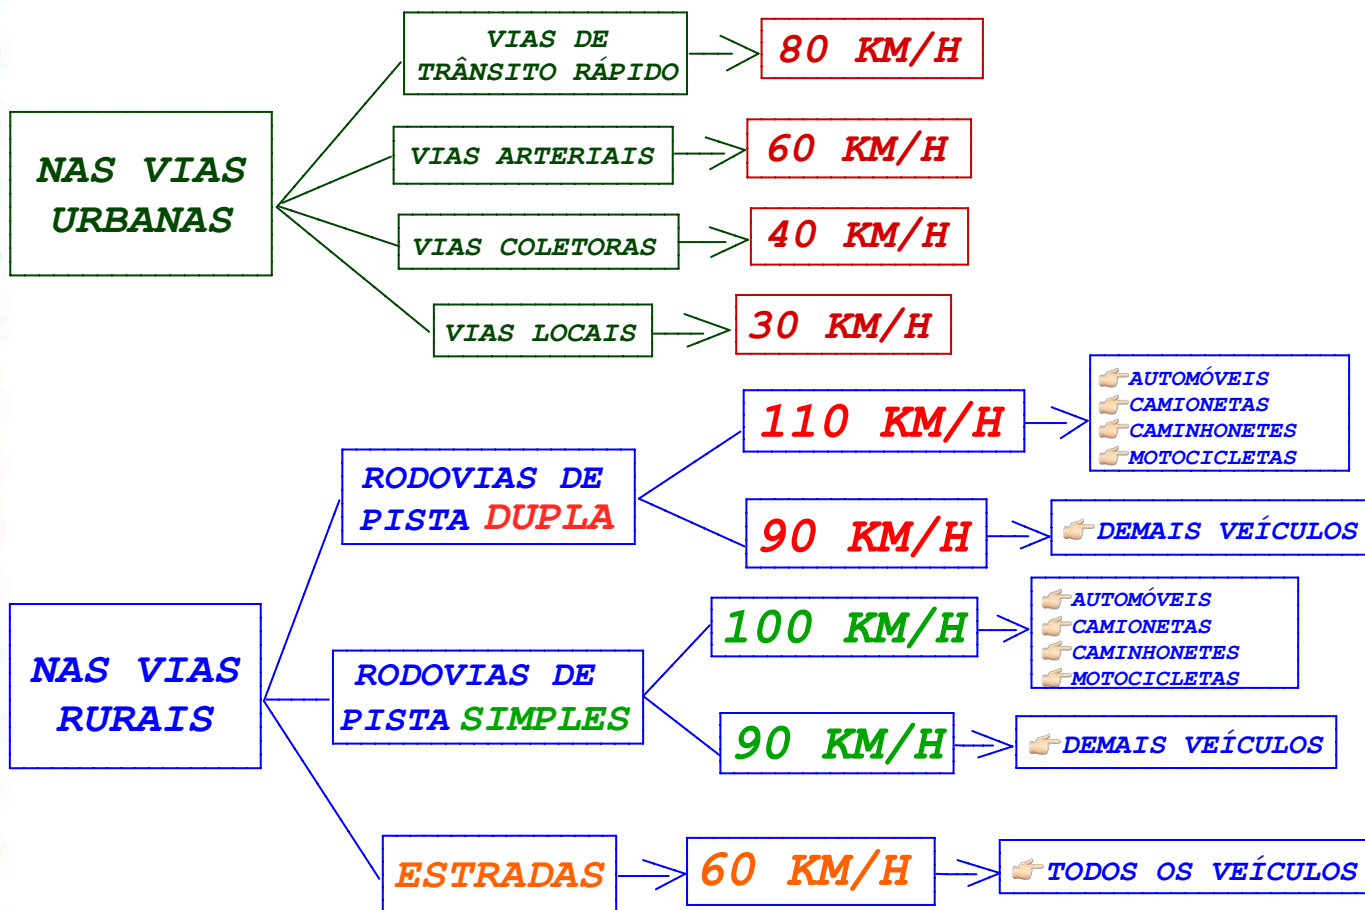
NAS VIAS URBANAS

VIAS DE TRÂNSITO RÁPIDO
80 KM/H

VIAS ARTERIAIS
60 KM/H

VIAS COLETORAS
40 KM/H

VIAS LOCAIS
30 KM/H

NAS VIAS RURAIS

RODOVIAS DE PISTA DUPLA
110 KM/H
AUTOMÓVEIS
CAMIONETAS
CAMINHONETES
MOTOCICLETAS
90 KM/H
DEMAIS VEÍCULOS

RODOVIAS DE PISTA SIMPLES
100 KM/H
AUTOMÓVEIS
CAMIONETAS
CAMINHONETES
MOTOCICLETAS
90 KM/H
DEMAIS VEÍCULOS

ESTRADAS
60 KM/H
TODOS OS VEÍCULOS